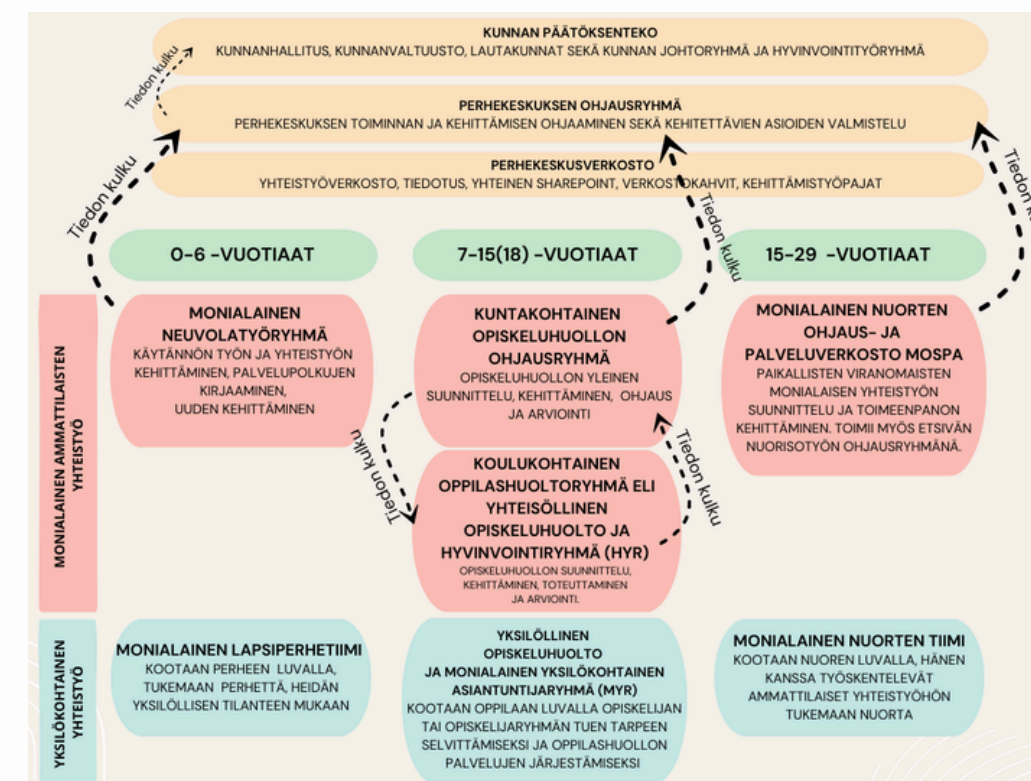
KUNNAN PÄÄTÖKSENTEKO
KUNNANHALLITUS, KUNNANVALTUUSTO, LAUTAKUNNAT SEKÄ KUNNAN JOHTORYHMÄ JA HYVINVOINTITYÖRYHMÄ

Tiedon kulku

PERHEKESKUKSEN OHJAUSRYHMÄ
PERHEKESKUKSEN TOIMINNAN JA KEHITTÄMISEN OHJAAMINEN SEKÄ KEHITETTÄVIEN ASIOIDEN VALMISTELU

PERHEKESKUSVERKOSTO
YHTEISTYÖVERKOSTO, TIEDOTUS, YHTEINEN SHAREPOINT, VERKOSTOKAHVIT, KEHITTÄMISTYÖPAJAT

Tiedon kulku

Tiedon kulku

Tiedon k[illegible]

0-6 -VUOTIAAT

7-15(18) -VUOTIAAT

15-29 -VUOTIAAT

MONIALAINEN AMMATTILAISTEN YHTEISTYÖ

MONIALAINEN NEUVOLATYÖRYHMÄ
KÄYTÄNNÖN TYÖN JA YHTEISTYÖN KEHITTÄMINEN, PALVELUPOLKUJEN KIRJAAMINEN, UUDEN KEHITTÄMINEN

KUNTAKOHTAINEN OPISKELUHUOLLON OHJAUSRYHMÄ
OPISKELUHUOLLON YLEINEN SUUNNITTELU, KEHITTÄMINEN, OHJAUS JA ARVIOINTI

MONIALAINEN NUORTEN OHJAUS- JA PALVELUVERKOSTO MOSPA
PAIKALLISTEN VIRANOMAISTEN MONIALAISEN YHTEISTYÖN SUUNNITTELU JA TOIMEENPANON KEHITTÄMINEN. TOIMII MYÖS ETSIVÄN NUORISOTYÖN OHJAUSRYHMÄNÄ.

Tiedon kulku

Tiedon kulku

KOULUKOHTAINEN OPPILASHUOLTORYHMÄ ELI YHTEISÖLLINEN OPISKELUHUOLTO JA HYVINVOINTIRYHMÄ (HYR)
OPISKELUHUOLLON SUUNNITTELU, KEHITTÄMINEN, TOTEUTTAMINEN JA ARVIOINTI.

YKSILÖKOHTAINEN YHTEISTYÖ

MONIALAINEN LAPSIPERHETIIMI
KOOTAAN PERHEEN LUVALLA, TUKEMAAN PERHETTÄ, HEIDÄN YKSILÖLLISEN TILANTEEN MUKAAN

YKSILÖLLINEN OPISKELUHUOLTO JA MONIALAINEN YKSILÖKOHTAINEN ASIANTUNTIJARYHMÄ (MYR)
KOOTAAN OPPILAAN LUVALLA OPISKELIJAN TAI OPISKELIJARYHMÄN TUEN TARPEEN SELVITTÄMISEKSI JA OPPILASHUOLLON PALVELUJEN JÄRJESTÄMISEKSI

MONIALAINEN NUORTEN TIIMI
KOOTAAN NUOREN LUVALLA, HÄNEN KANSSA TYÖSKENTELEVÄT AMMATTILAISET YHTEISTYÖHÖN TUKEMAAN NUORTA